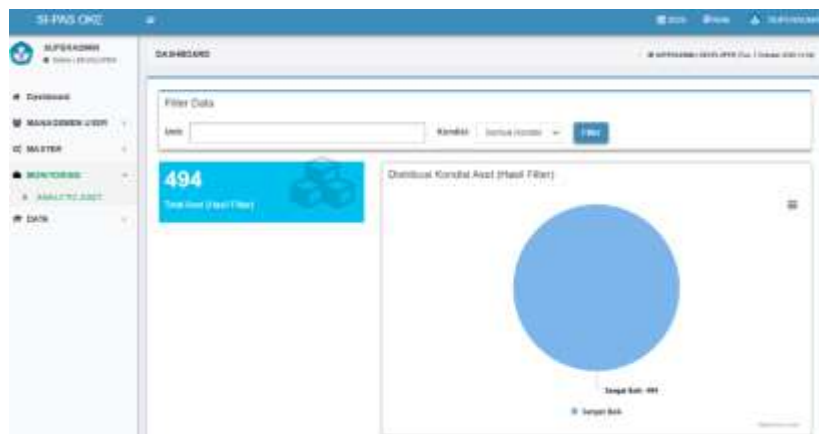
SI-PAS OKE

SUPERADMIN

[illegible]

Dashboard

MANAJEMEN USER

MASTER

MONITORING

ANALYTIC ASET

DATA

DASHBOARD

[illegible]

Filter Data

Unit

Kondisi

Semua Kondisi

Filter

494

Total Aset (Hasil Filter)

Distribusi Kondisi Aset (Hasil Filter)

Sangat Baik: 494

Sangat Baik